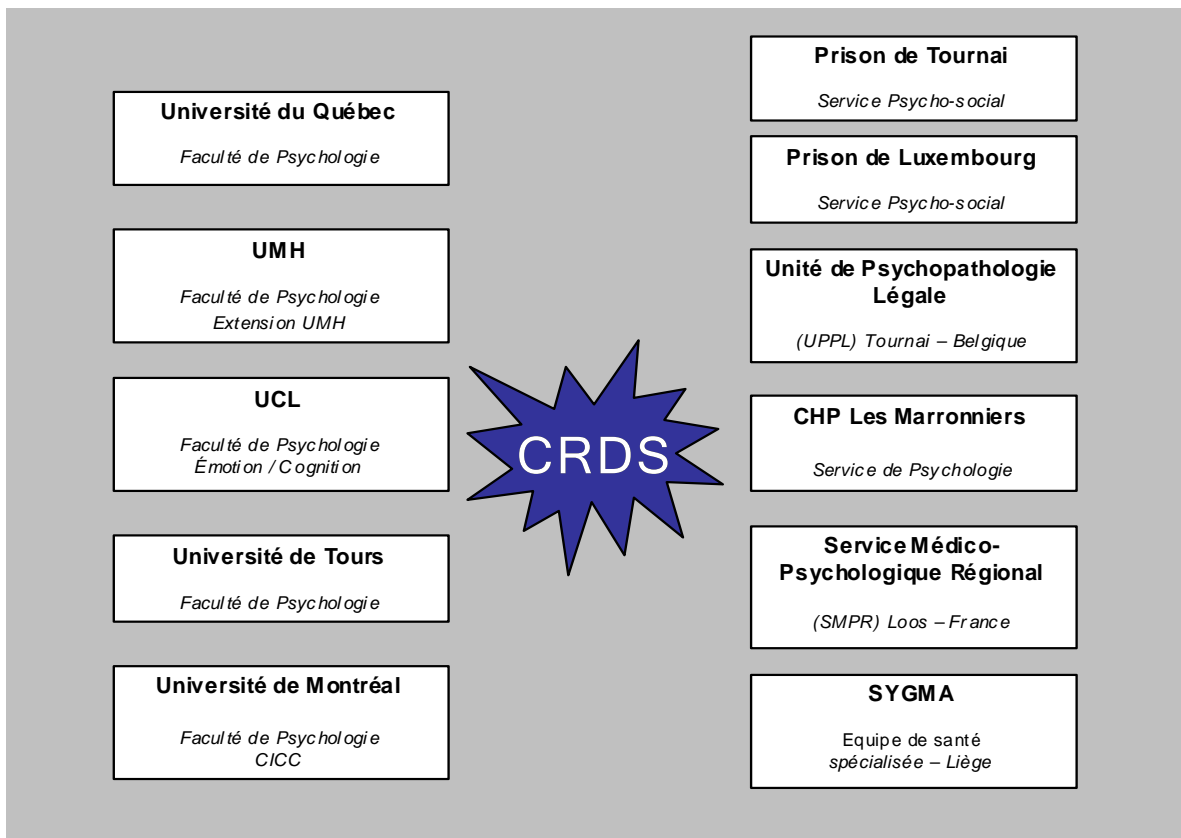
Université du Québec

Faculté de Psychologie

UMH

Faculté de Psychologie
Extension UMH

UCL

Faculté de Psychologie
Émotion / Cognition

Université de Tours

Faculté de Psychologie

Université de Montréal

Faculté de Psychologie
CICC

CRDS

Prison de Tournai

Service Psycho-social

Prison de Luxembourg

Service Psycho-social

Unité de Psychopathologie Légale

(UPPL) Tournai – Belgique

CHP Les Marronniers

Service de Psychologie

Service Médico-Psychologique Régional

(SMPR) Loos – France

SYGMA

Equipe de santé
spécialisée – Liège